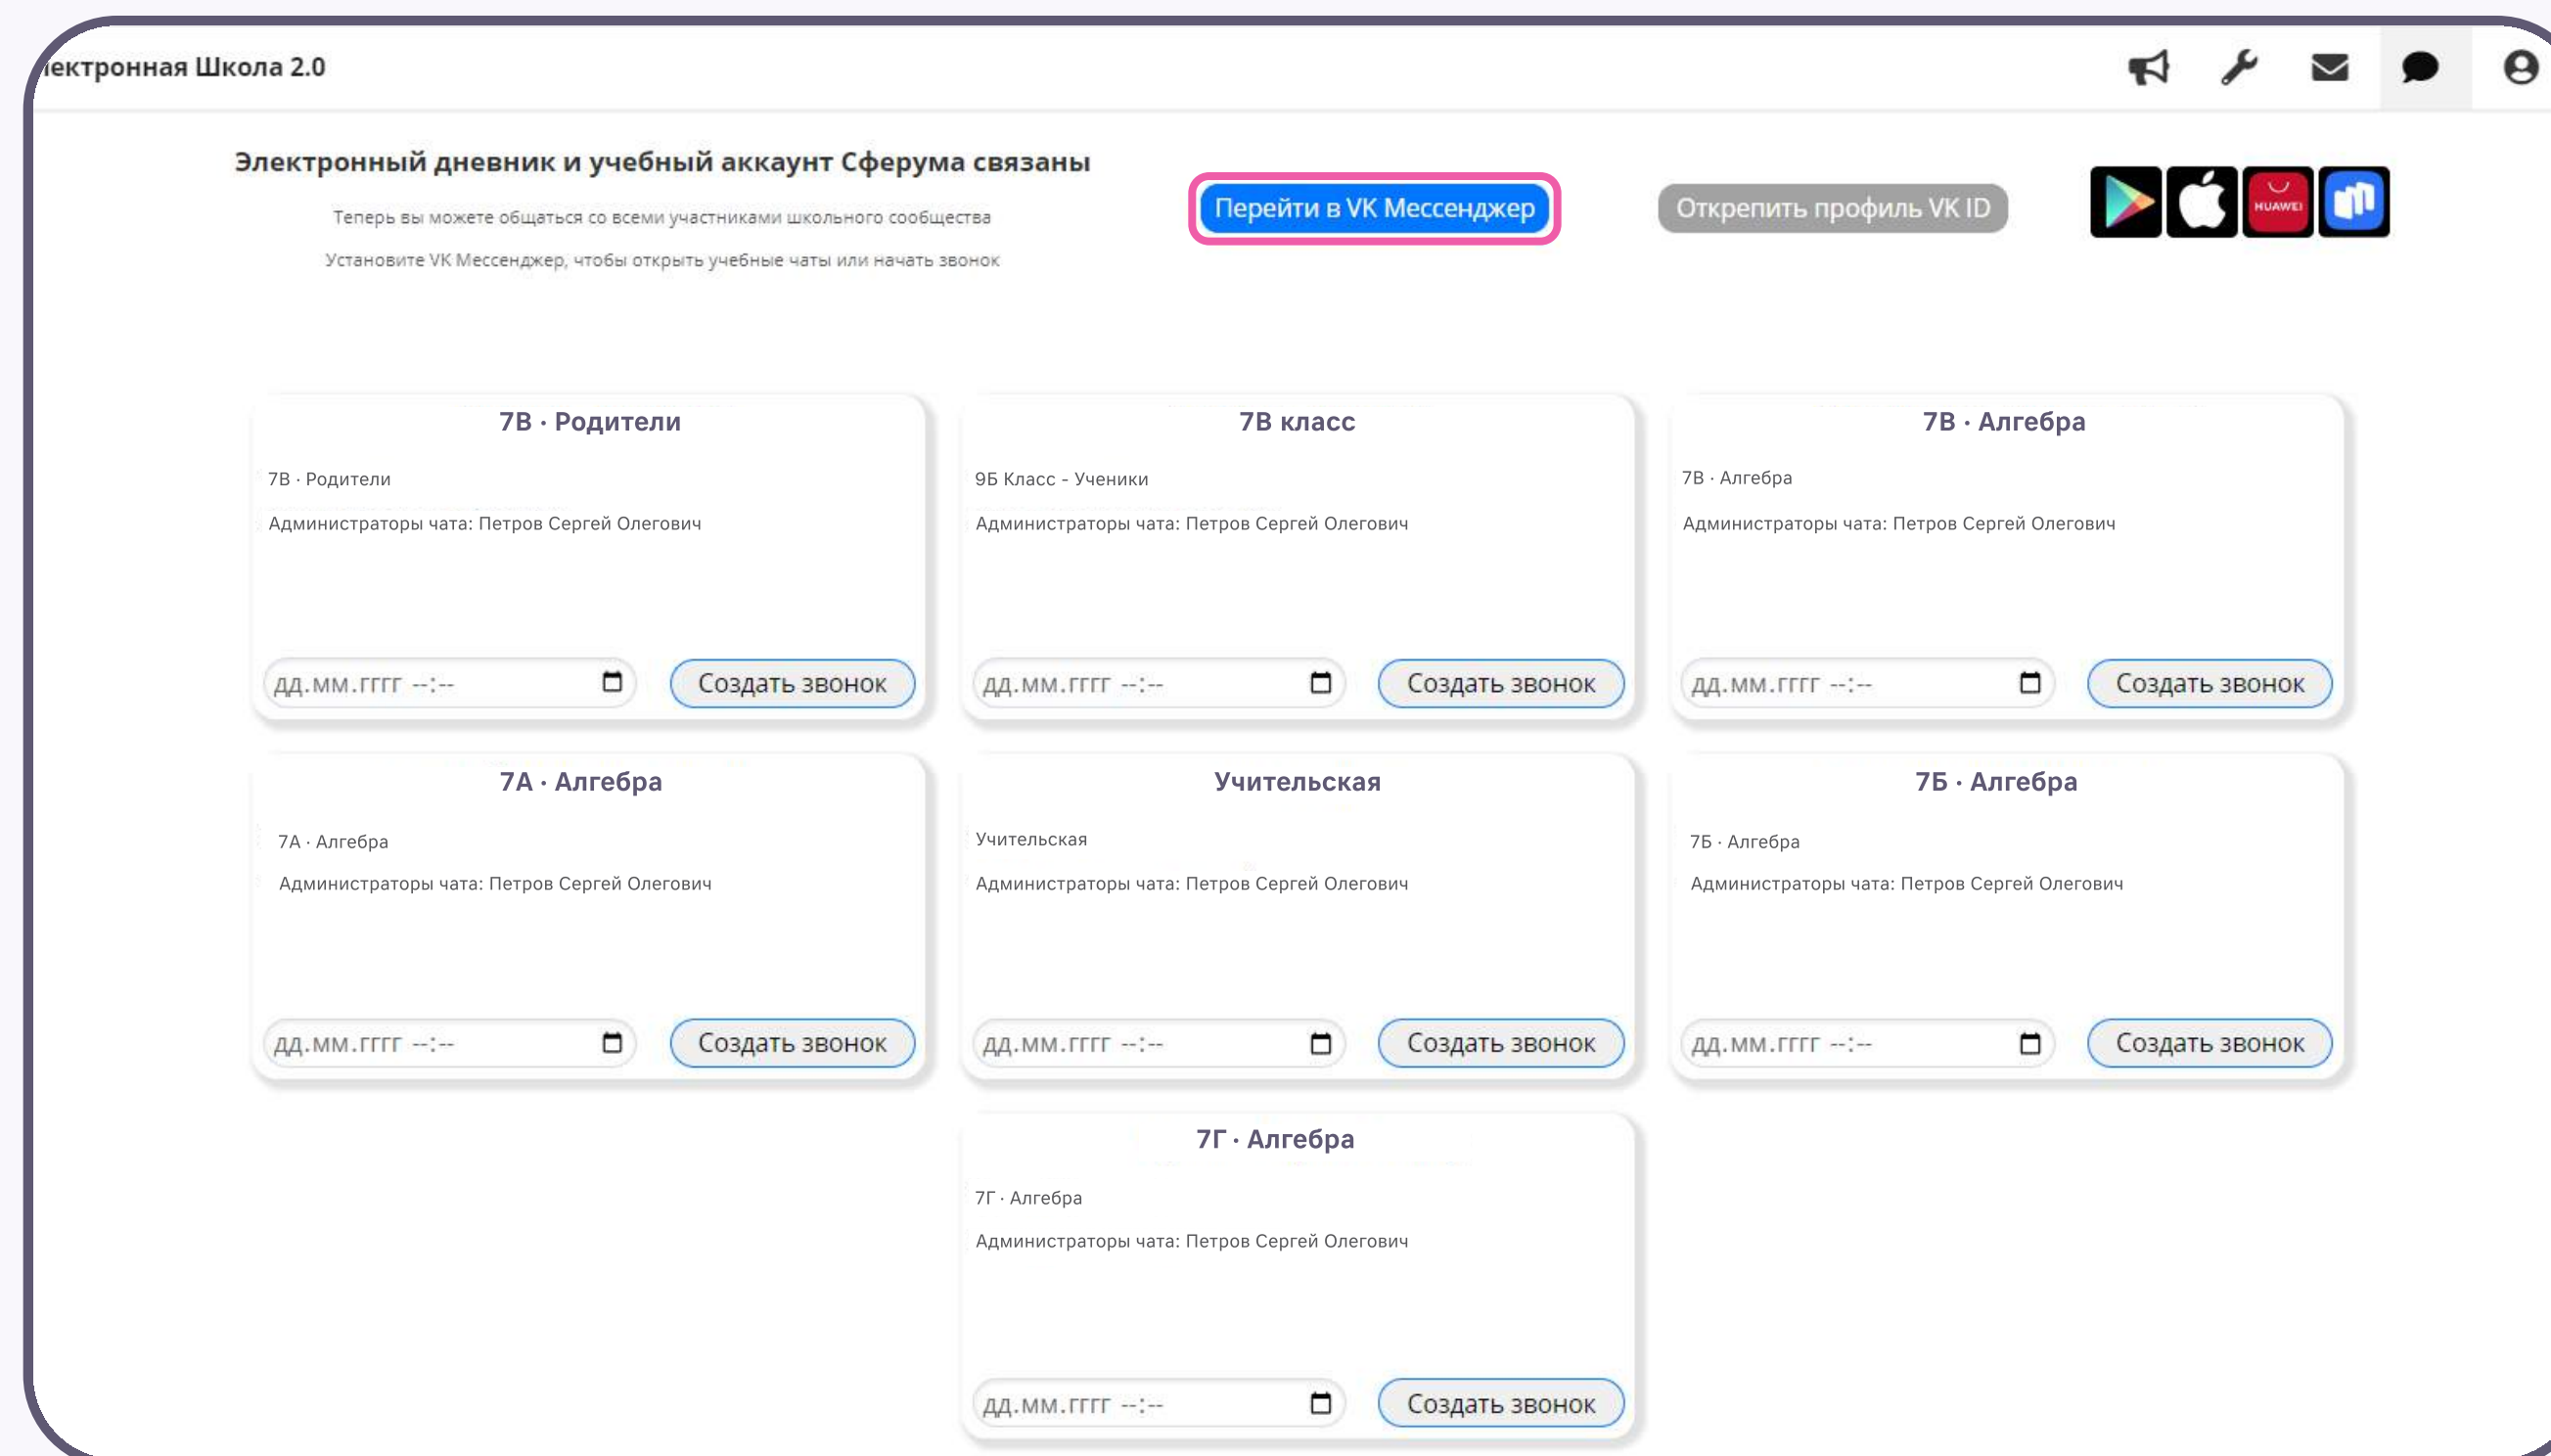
ектронная Школа 2.0

Электронный дневник и учебный аккаунт Сферума связаны

Теперь вы можете общаться со всеми участниками школьного сообщества

Установите VK Мессенджер, чтобы открыть учебные чаты или начать звонок

Перейти в VK Мессенджер

Открепить профиль VK ID

HUAWEI

7В · Родители

7В · Родители

Администраторы чата: Петров Сергей Олегович

дд.мм.гггг --:--

Создать звонок

7В класс

9Б Класс - Ученики

Администраторы чата: Петров Сергей Олегович

дд.мм.гггг --:--

Создать звонок

7В · Алгебра

7В · Алгебра

Администраторы чата: Петров Сергей Олегович

дд.мм.гггг --:--

Создать звонок

7А · Алгебра

7А · Алгебра

Администраторы чата: Петров Сергей Олегович

дд.мм.гггг --:--

Создать звонок

Учительская

Учительская

Администраторы чата: Петров Сергей Олегович

дд.мм.гггг --:--

Создать звонок

7Б · Алгебра

7Б · Алгебра

Администраторы чата: Петров Сергей Олегович

дд.мм.гггг --:--

Создать звонок

7Г · Алгебра

7Г · Алгебра

Администраторы чата: Петров Сергей Олегович

дд.мм.гггг --:--

Создать звонок